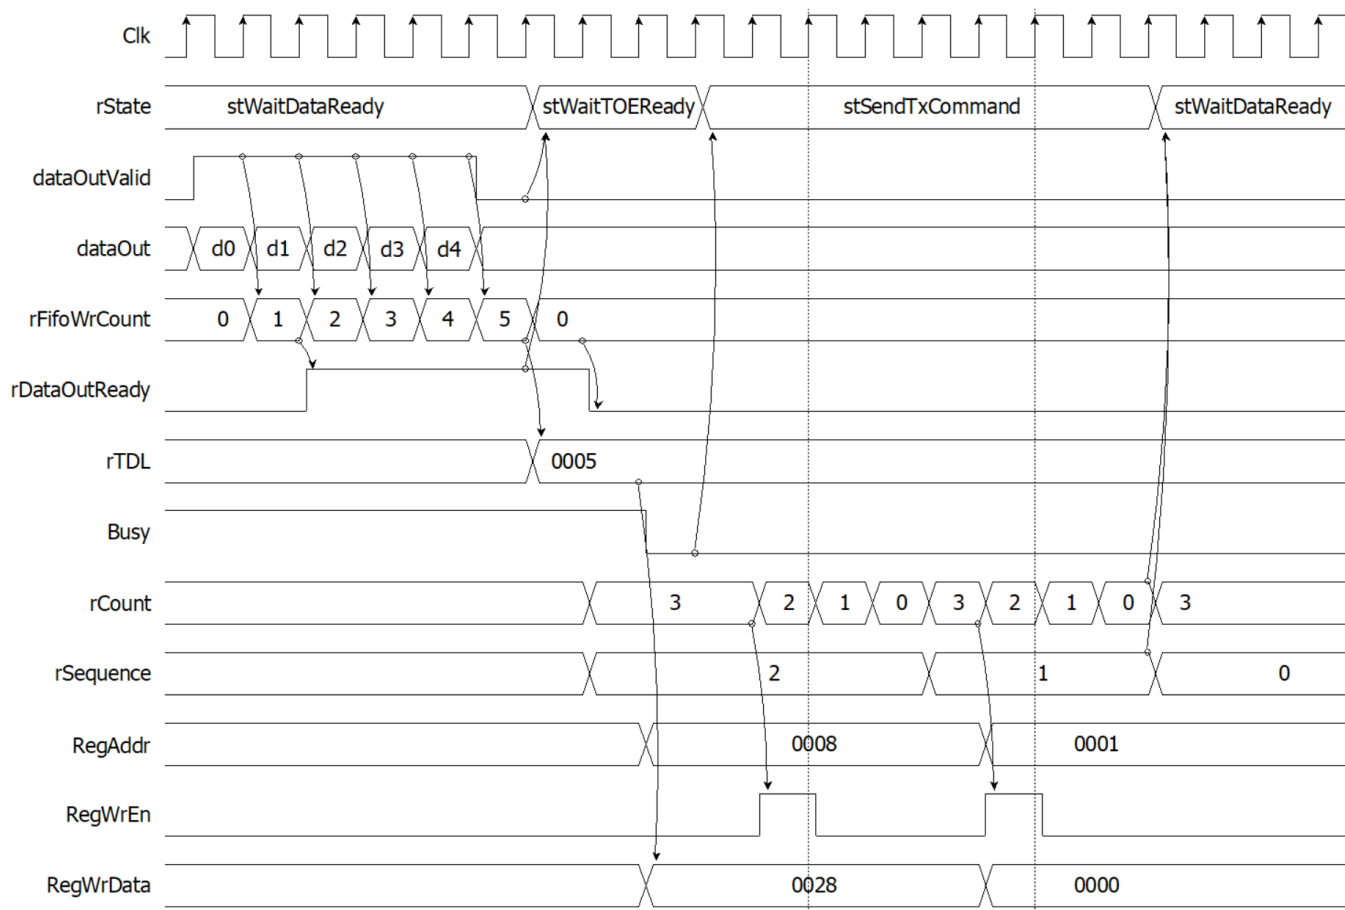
Clk

rState stWaitDataReady stWaitTOEReady stSendTxCommand stWaitDataReady

dataOutValid

dataOut d0 d1 d2 d3 d4

rFifoWrCount 0 1 2 3 4 5 0

rDataOutReady

rTDL 0005

Busy

rCount 3 2 1 0 3 2 1 0 3

rSequence 2 1 0

RegAddr 0008 0001

RegWrEn

RegWrData 0028 0000